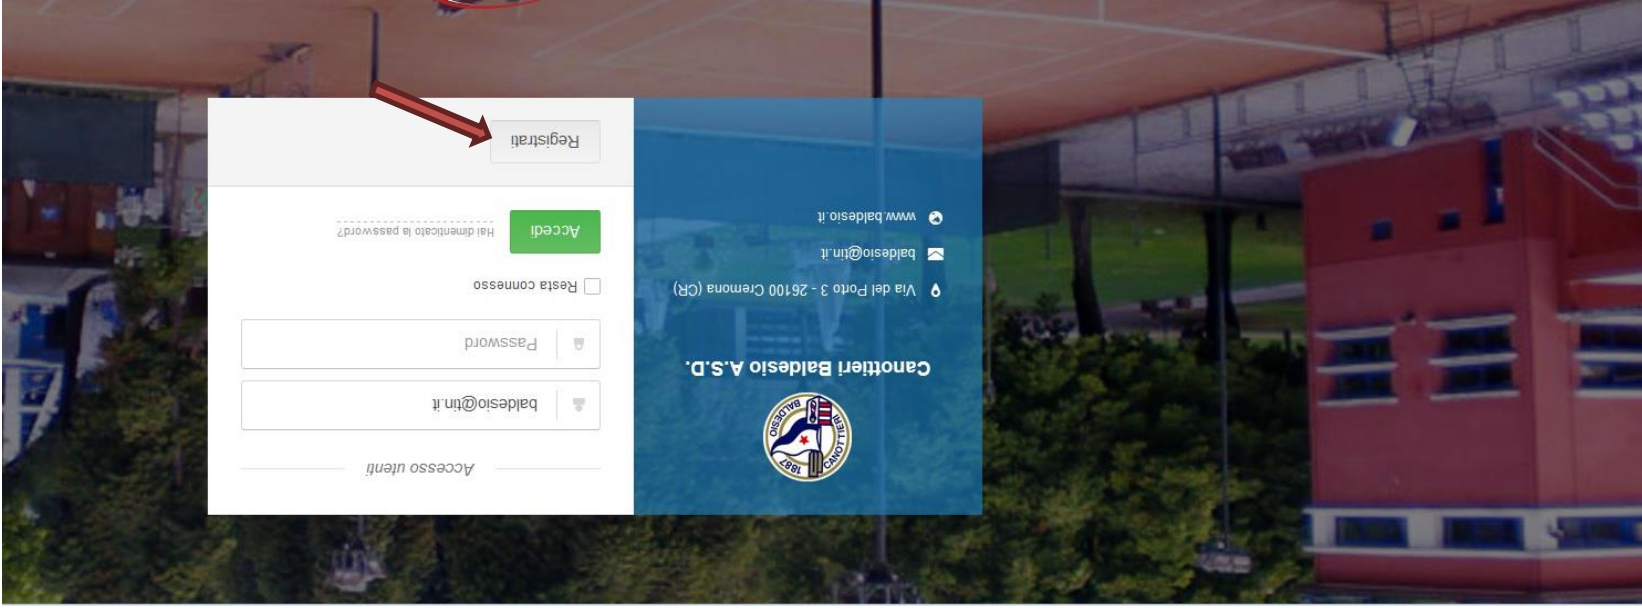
Canottieri Baldesio A.S.D.

Via del Porto 3 - 26100 Cremona (CR)

baldesio@tin.it

www.baldesio.it

BALDESIO CANOTTIERI 1887

Accesso utenti

baldesio@tin.it

Password

Resta connesso

Accedi

Hai dimenticato la password?

Registrati